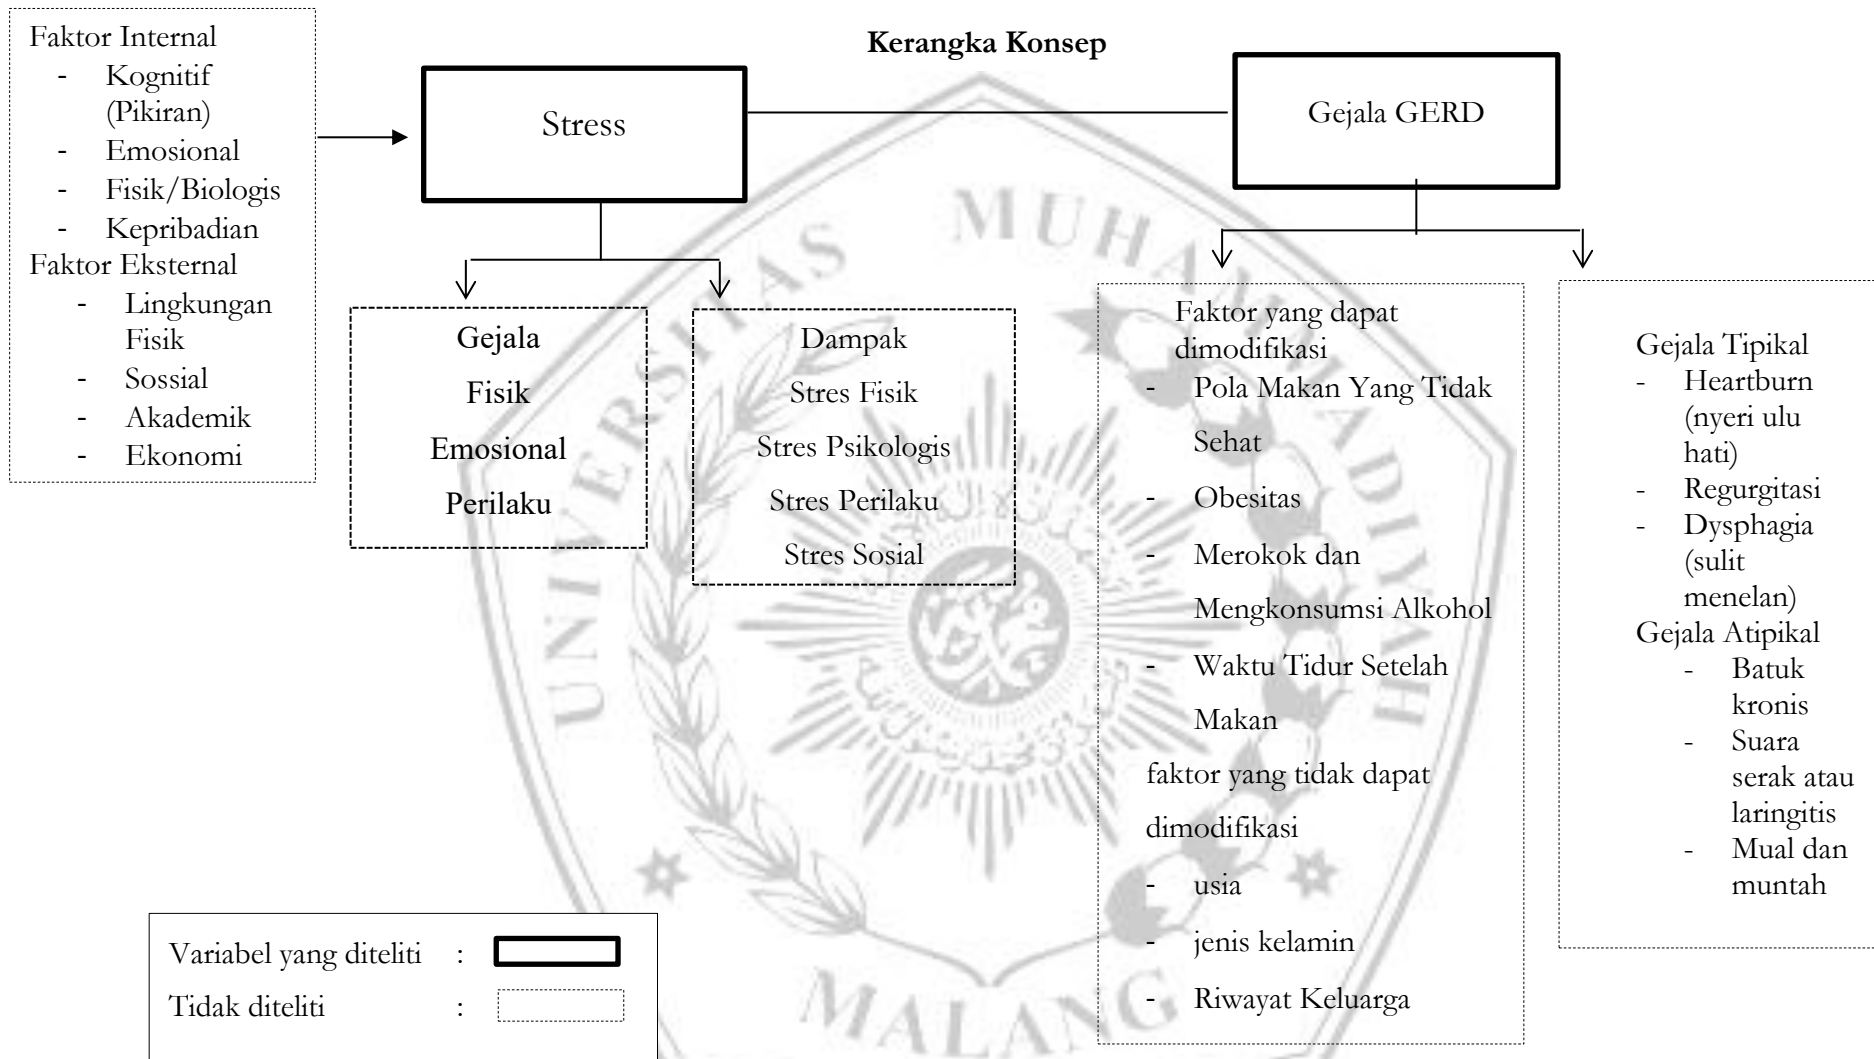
Kerangka Konsep

Faktor Internal
- Kognitif (Pikiran)
- Emosional
- Fisik/Biologis
- Kepribadian
Faktor Eksternal
- Lingkungan Fisik
- Sossial
- Akademik
- Ekonomi

Stress

Gejala GERD

Gejala
Fisik
Emosional
Perilaku

Dampak
Stres Fisik
Stres Psikologis
Stres Perilaku
Stres Sosial

Faktor yang dapat dimodifikasi
- Pola Makan Yang Tidak Sehat
- Obesitas
- Merokok dan Mengkonsumsi Alkohol
- Waktu Tidur Setelah Makan
faktor yang tidak dapat dimodifikasi
- usia
- jenis kelamin
- Riwayat Keluarga

Gejala Tipikal
- Heartburn (nyeri ulu hati)
- Regurgitasi
- Dysphagia (sulit menelan)
Gejala Atipikal
- Batuk kronis
- Suara serak atau laringitis
- Mual dan muntah

Variabel yang diteliti :
Tidak diteliti :

MUHAMMADIYAH
UNIVERSITAS
MALANG